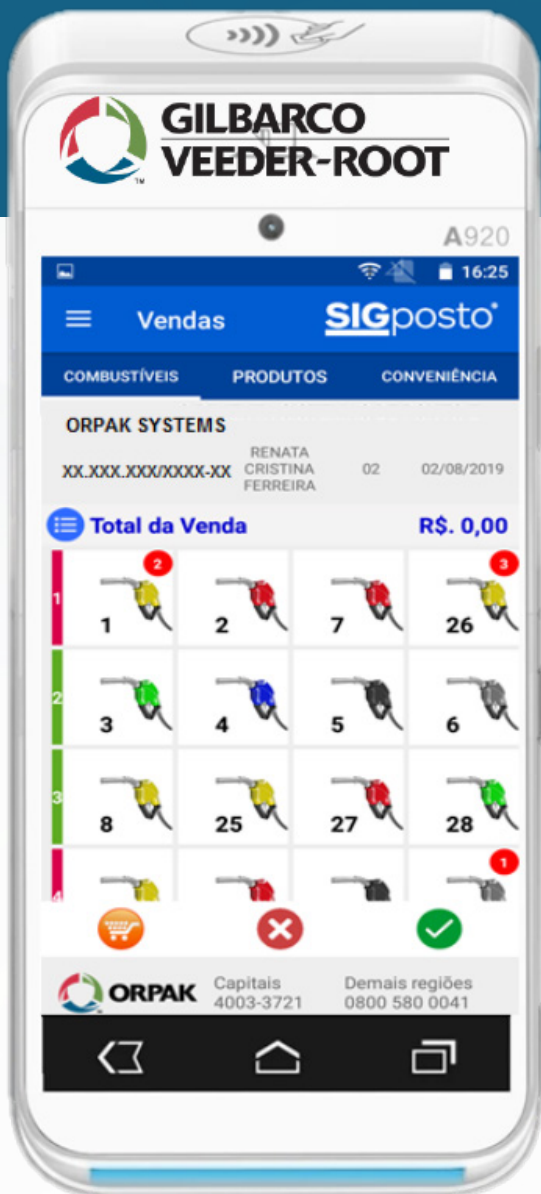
GILBARCO VEEDER-ROOT

A920

16:25

Vendas SIGposto

COMBUSTÍVEIS PRODUTOS CONVENIÊNCIA

ORPAK SYSTEMS

XX.XXX.XXX/XXXX-XX RENATA CRISTINA FERREIRA 02 02/08/2019

Total da Venda R$. 0,00

1
2
1
2
7
3
26

2
3
4
5
6

3
8
25
27
28

4
1

ORPAK Capitais 4003-3721 Demais regiões 0800 580 0041